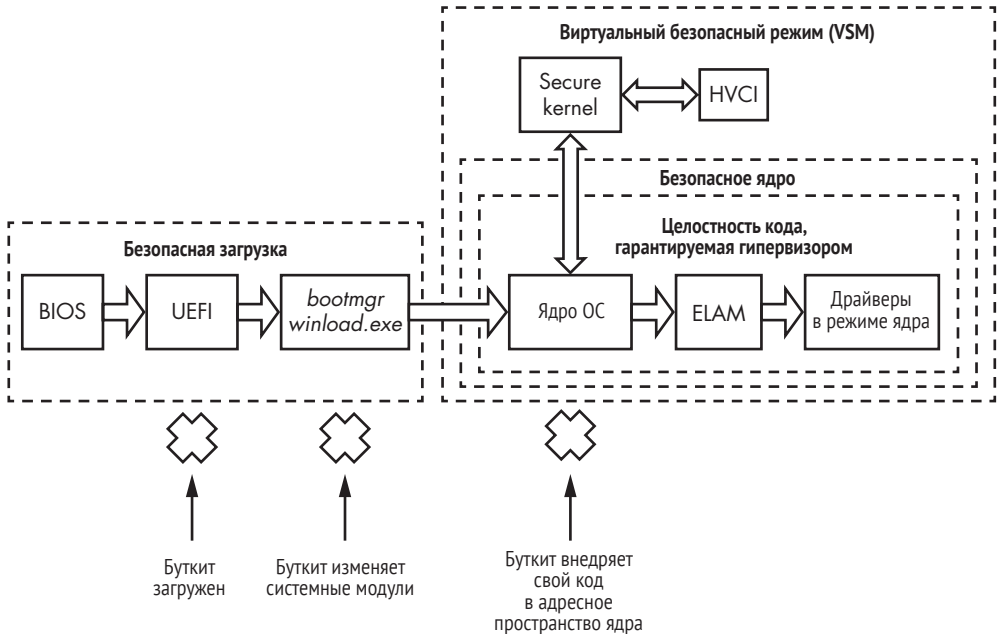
Виртуальный безопасный режим (VSM)

Secure kernel

HVCI

Безопасное ядро

Целостность кода, гарантируемая гипервизором

Безопасная загрузка

BIOS

UEFI

bootmgr winload.exe

Ядро ОС

ELAM

Драйверы в режиме ядра

Буткит загружен

Буткит изменяет системные модули

Буткит внедряет свой код в адресное пространство ядра